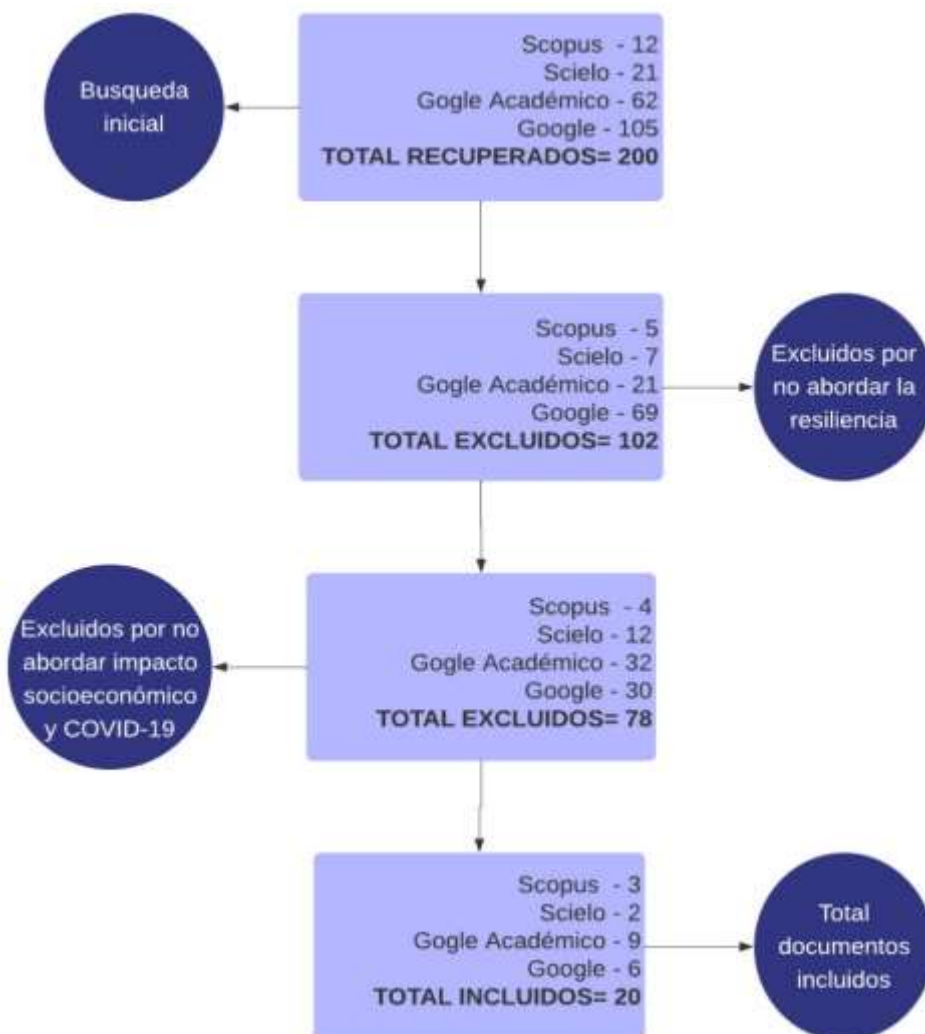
Busqueda inicial

Scopus - 12
Scielo - 21
Gogle Académico - 62
Google - 105
TOTAL RECUPERADOS= 200

Scopus - 5
Scielo - 7
Gogle Académico - 21
Google - 69
TOTAL EXCLUIDOS= 102

Excluidos por no abordar la resiliencia

Excluidos por no abordar impacto socioeconómico y COVID-19

Scopus - 4
Scielo - 12
Gogle Académico - 32
Google - 30
TOTAL EXCLUIDOS= 78

Scopus - 3
Scielo - 2
Gogle Académico - 9
Google - 6
TOTAL INCLUIDOS= 20

Total documentos incluidos